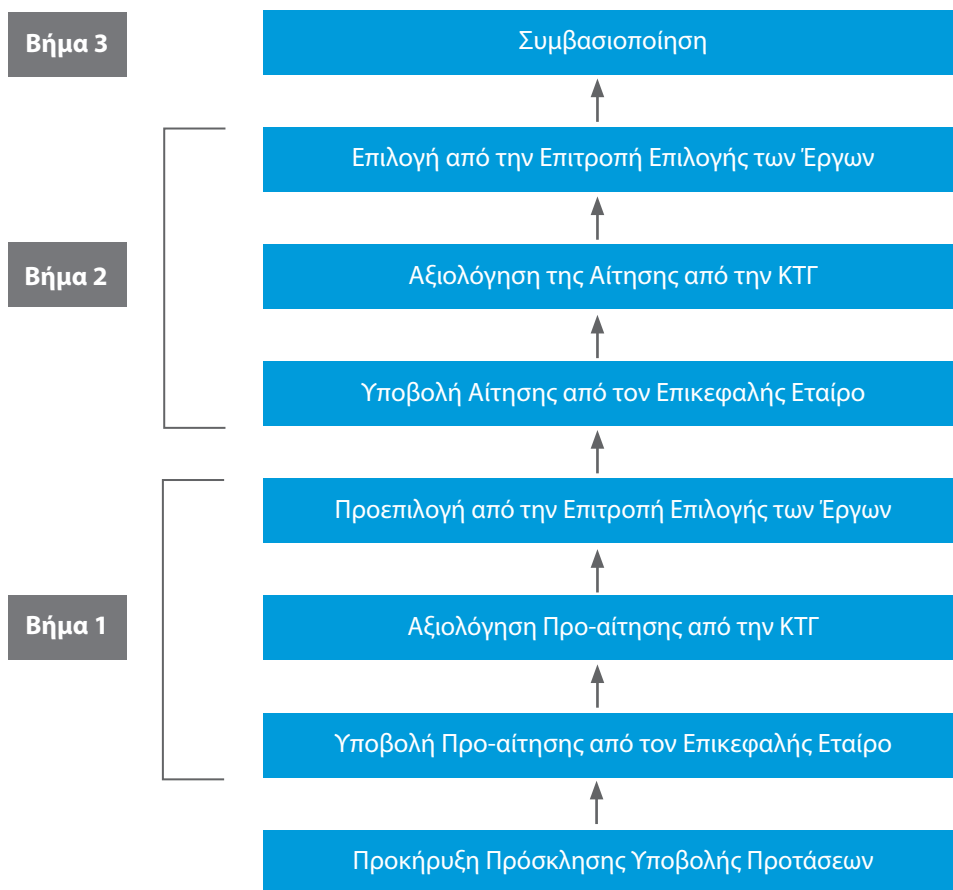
Βήμα 3

Συμβασιοποίηση

Επιλογή από την Επιτροπή Επιλογής των Έργων

Βήμα 2

Αξιολόγηση της Αίτησης από την ΚΤΓ

Υποβολή Αίτησης από τον Επικεφαλής Εταίρο

Προεπιλογή από την Επιτροπή Επιλογής των Έργων

Βήμα 1

Αξιολόγηση Προ-αίτησης από την ΚΤΓ

Υποβολή Προ-αίτησης από τον Επικεφαλής Εταίρο

Προκήρυξη Πρόσκλησης Υποβολής Προτάσεων